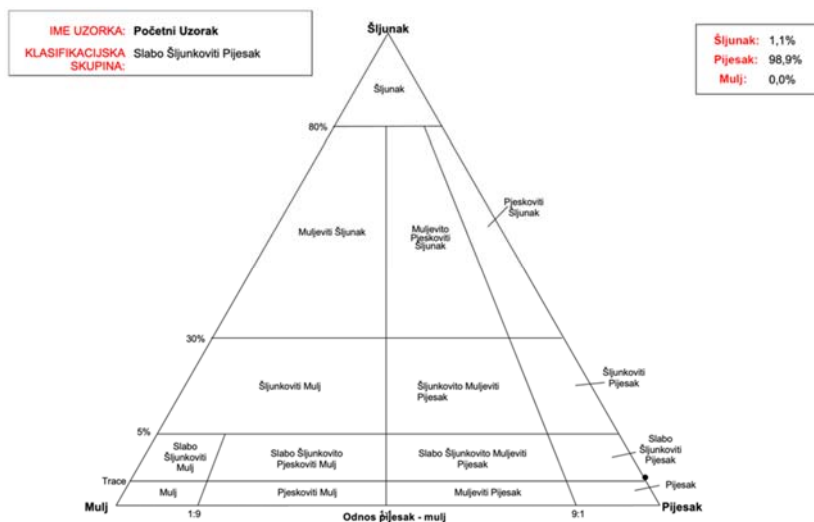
IME UZORKA: Početni Uzorak
KLASIFIKACIJSKA SKUPINA: Slabo Šljunkoviti Pijesak

Šljunak: 1,1%
Pijesak: 98,9%
Mulj: 0,0%

Šljunak

Šljunak

80%

Muljeviti Šljunak

Muljevito Pjeskoviti Šljunak

Pjeskoviti Šljunak

30%

Šljunkoviti Mulj

Šljunkovito Muljeviti Pijesak

Šljunkoviti Pijesak

5%

Slabo Šljunkoviti Mulj

Slabo Šljunkovito Pjeskoviti Mulj

Slabo Šljunkovito Muljeviti Pijesak

Slabo Šljunkoviti Pijesak

Trace

Mulj

Pjeskoviti Mulj

Muljeviti Pijesak

Pijesak

Mulj

1:9

9:1

Pijesak

Odnos pijesak - mulj